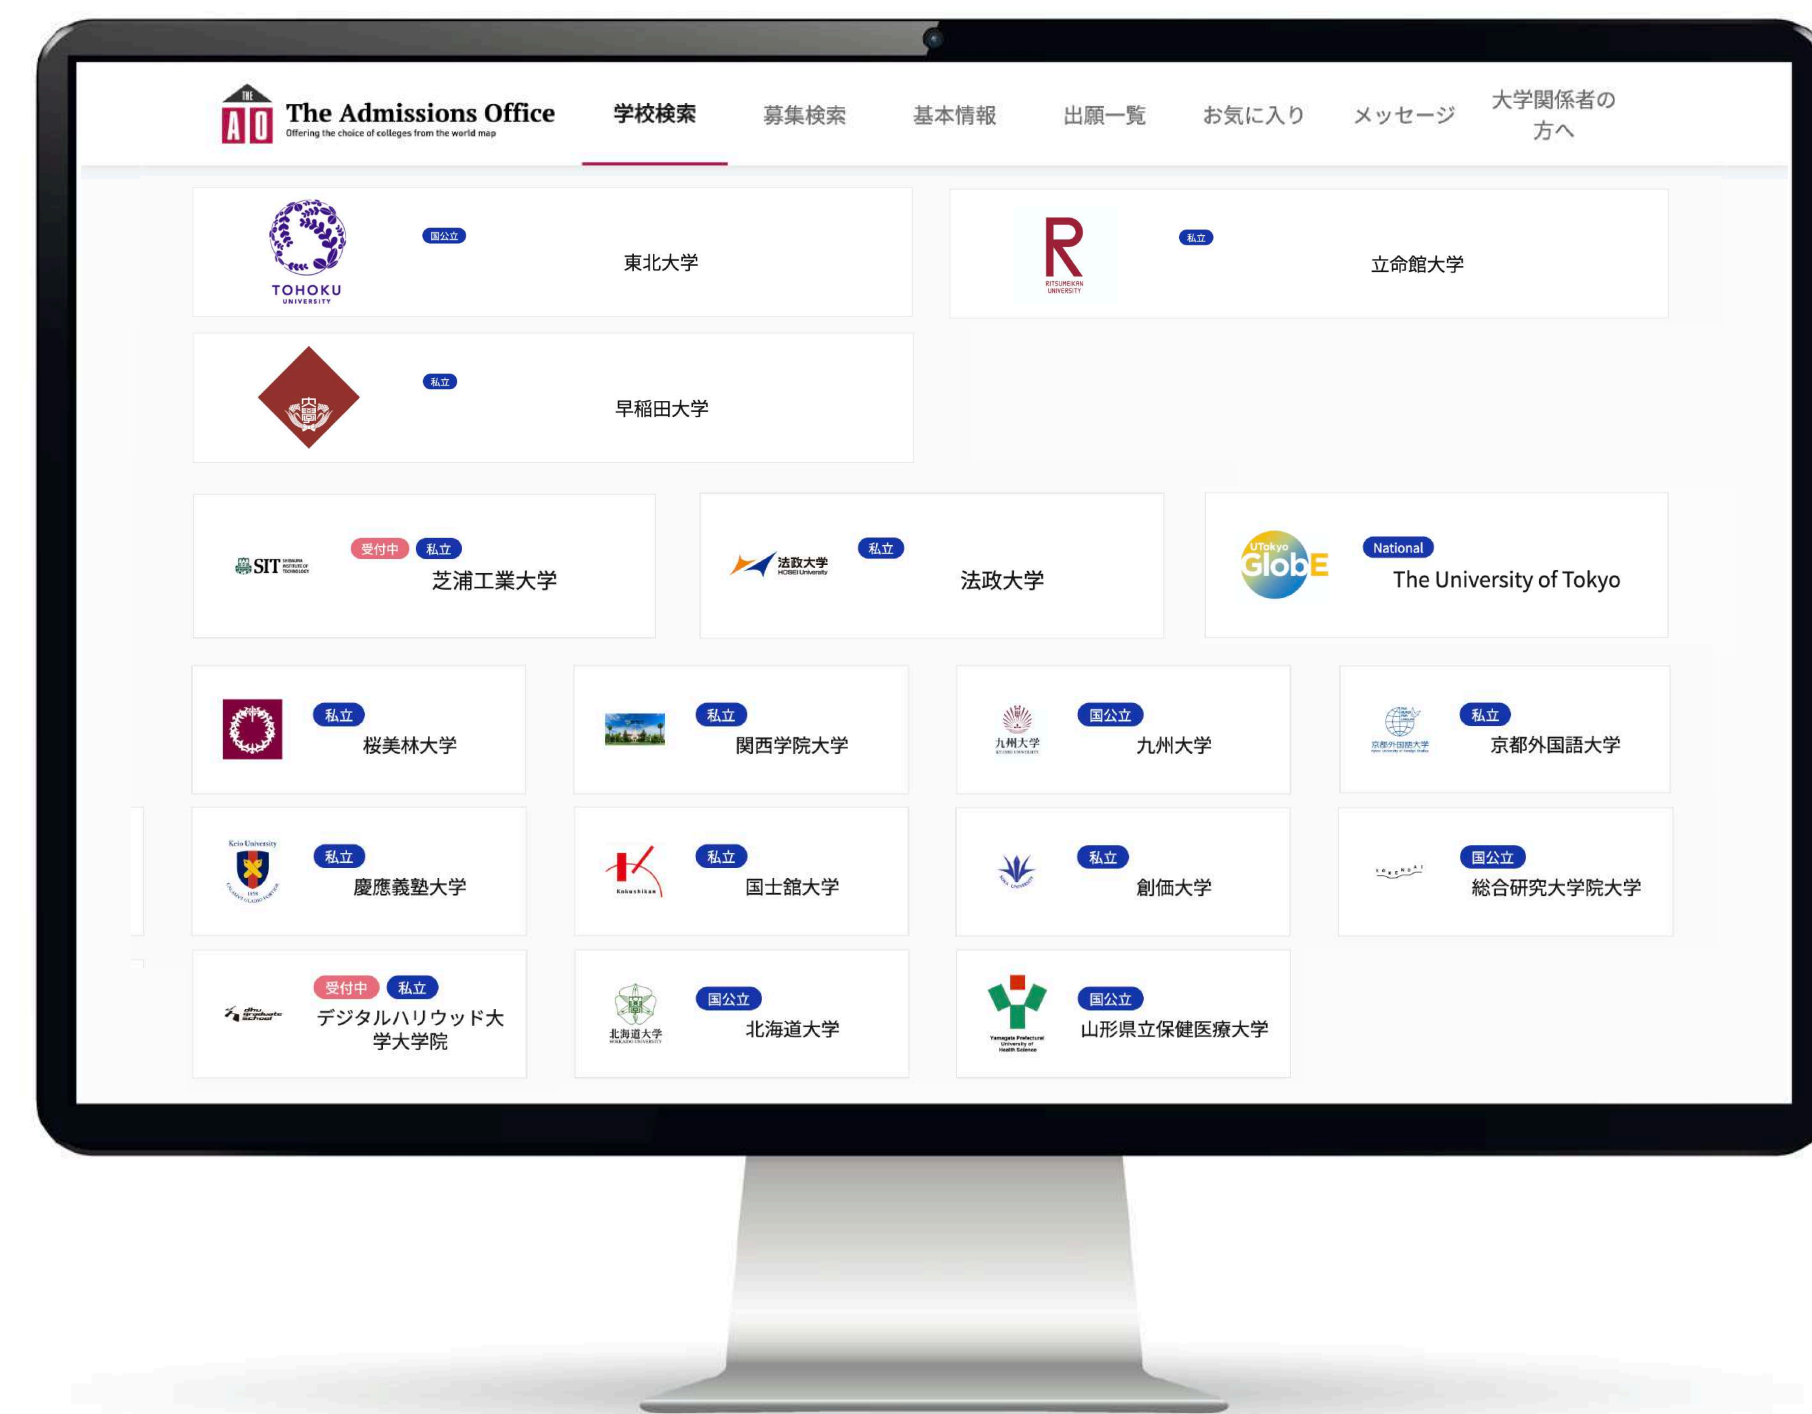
THE AO The Admissions Office
Offering the choice of colleges from the world map

学校検索 募集検索 基本情報 出願一覧 お気に入り メッセージ 大学関係者の方へ

TOHOKU UNIVERSITY
国公立
東北大学

R RITSUMEIKAN UNIVERSITY
私立
立命館大学

私立
早稲田大学

SIT
受付中 私立
芝浦工業大学

法政大学 HOSEI University
私立
法政大学

UTokyo GlobE
National
The University of Tokyo

私立
桜美林大学

私立
関西学院大学

九州大学
国公立
九州大学

京都外国語大学
私立
京都外国語大学

Keio University
私立
慶應義塾大学

Kokushikan
私立
国士舘大学

私立
創価大学

SOKENDAI
国公立
総合研究大学院大学

受付中 私立
デジタルハリウッド大学大学院

北海道大学
国公立
北海道大学

Yamagata Prefectural University of Health Science
国公立
山形県立保健医療大学